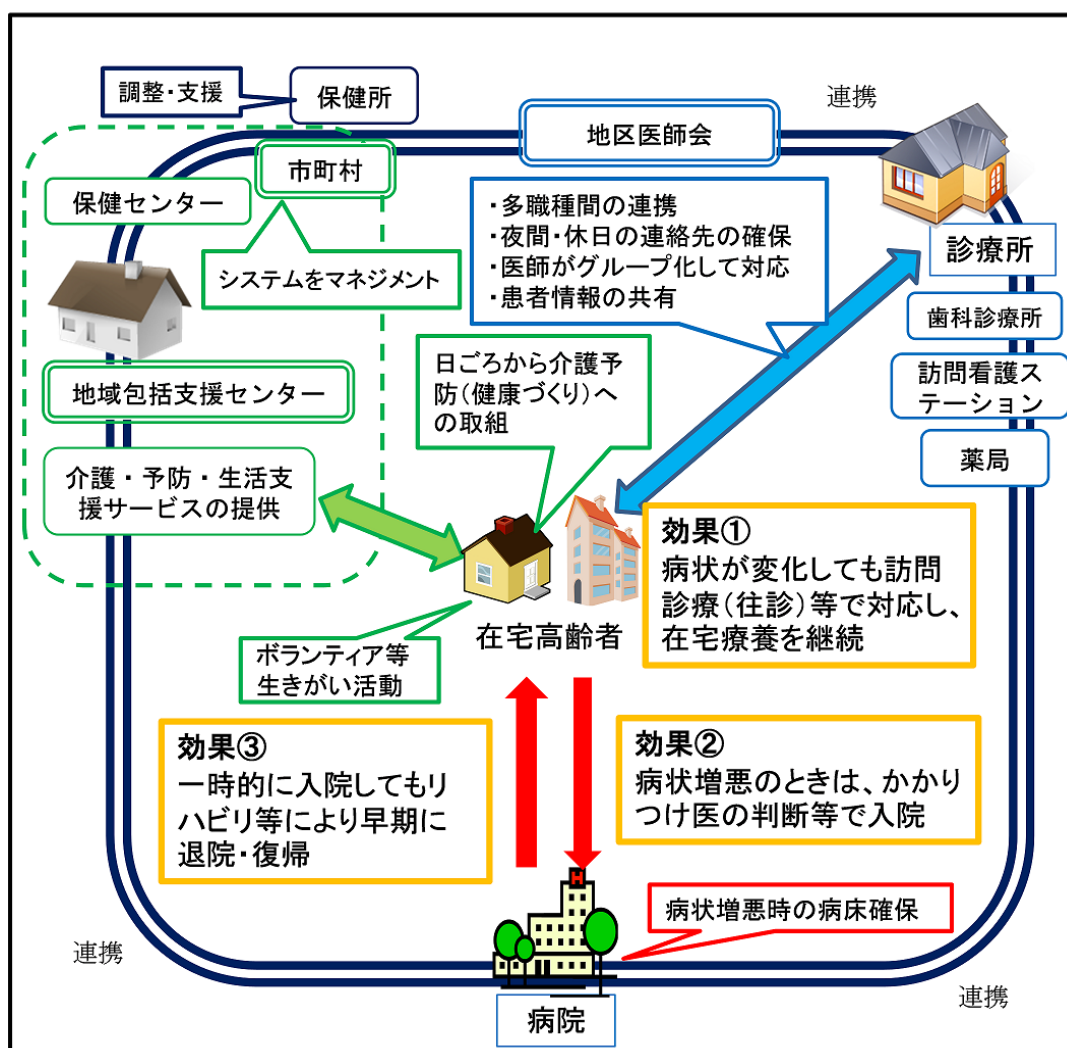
調整・支援

保健所

連携

地区医師会

市町村

保健センター

・多職種間の連携
・夜間・休日の連絡先の確保
・医師がグループ化して対応
・患者情報の共有

診療所

システムをマネジメント

歯科診療所

訪問看護ステーション

日ごろから介護予防（健康づくり）への取組

地域包括支援センター

薬局

介護・予防・生活支援サービスの提供

効果①
病状が変化しても訪問診療（往診）等で対応し、在宅療養を継続

在宅高齢者

ボランティア等生きがい活動

効果③
一時的に入院してもリハビリ等により早期に退院・復帰

効果②
病状増悪のときは、かかりつけ医の判断等で入院

病状増悪時の病床確保

連携

連携

病院